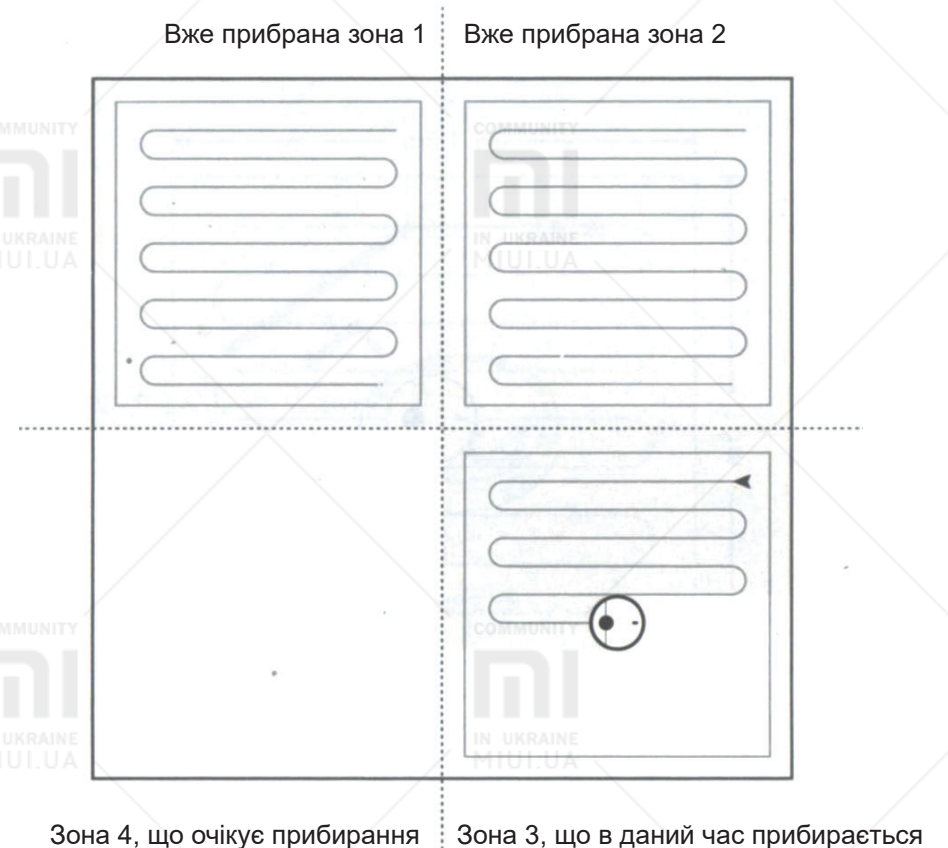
Вже прибрана зона 1

Вже прибрана зона 2

COMMUNITY
UKRAINE
MIUI.UA

COMMUNITY
IN UKRAINE
MIUI.UA

COMMUNITY
UKRAINE
MIUI.UA

COMMUNITY
IN UKRAINE
MIUI.UA

Зона 4, що очікує прибирання

Зона 3, що в даний час прибирається